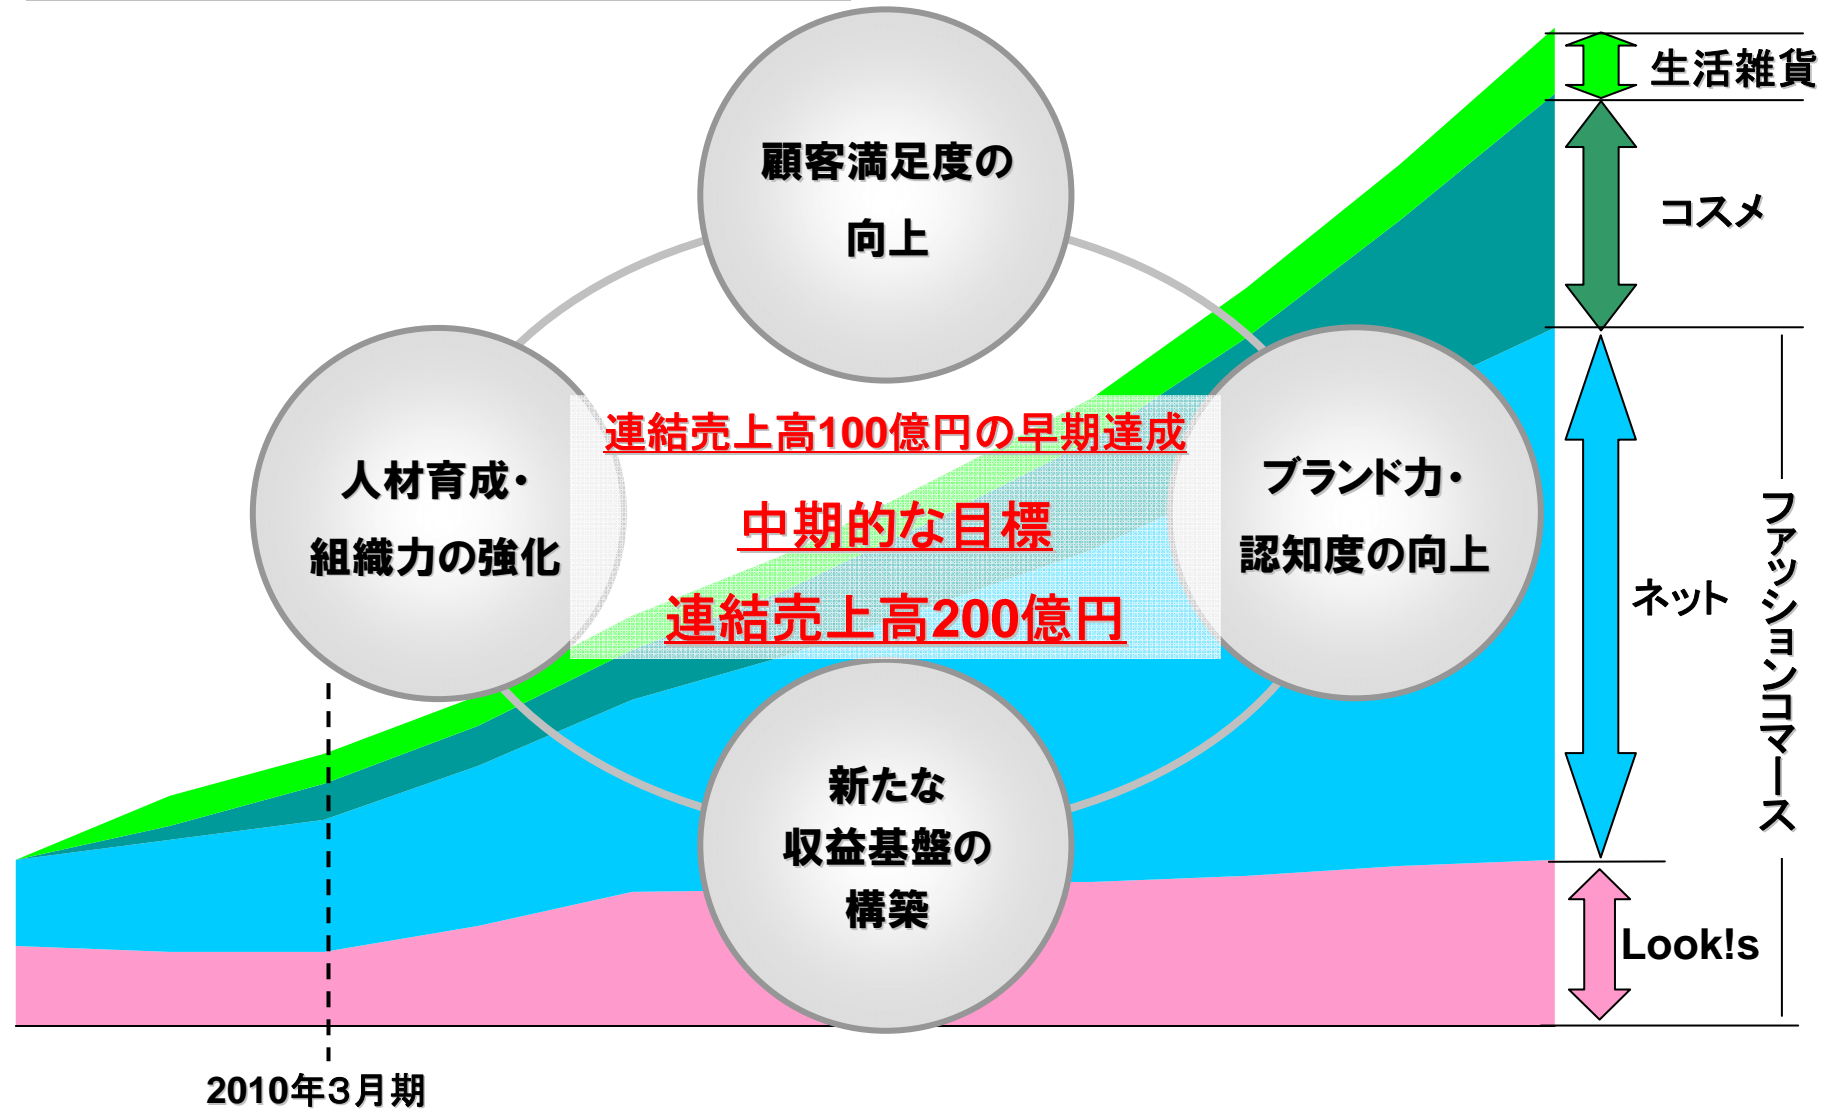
顧客満足度の向上

人材育成・組織力の強化

連結売上高100億円の早期達成

中期的な目標

連結売上高200億円

ブランド力・認知度の向上

新たな収益基盤の構築

2010年3月期

生活雑貨

コスメ

ネット

ファッションコマース

Look!s